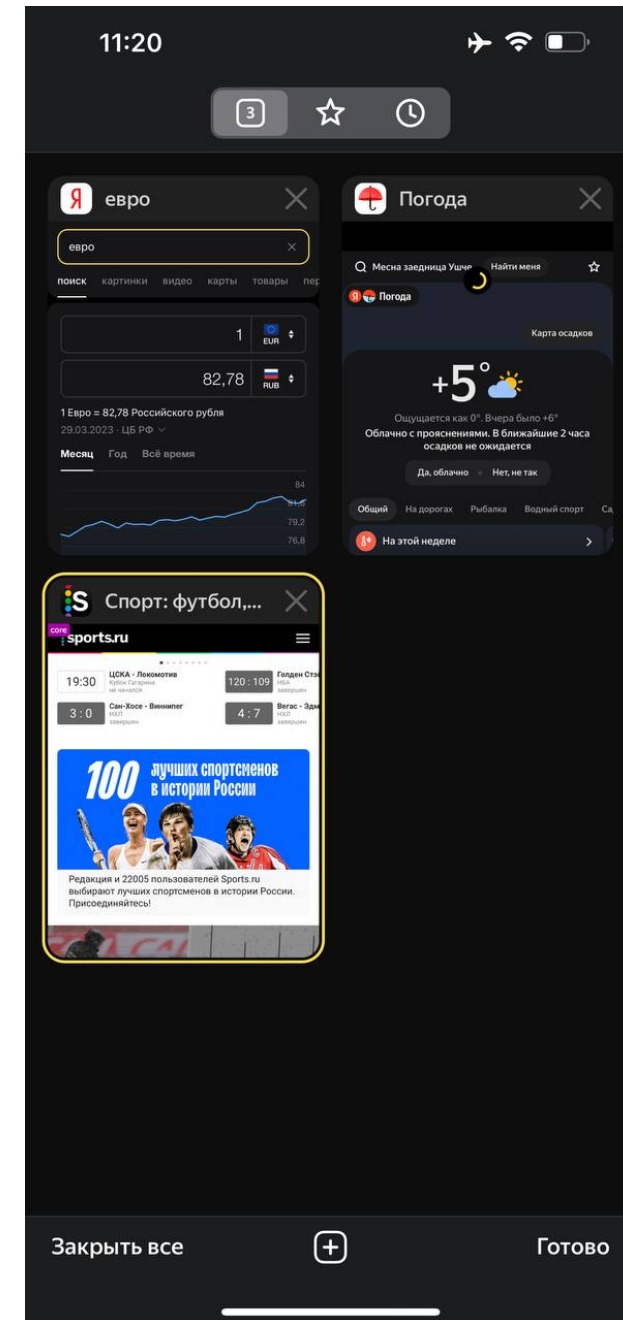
11:20

3

Я евро

евро

поиск картинки видео карты товары пер

1 EUR

82,78 RUB

1 Евро = 82,78 Российского рубля
29.03.2023 · ЦБ РФ

Месяц Год Всё время

84
81,6
79,2
76,8

Погода

Месна заедница Ушче Найти меня

Я Погода

Карта осадков

+5°

Ощущается как 0°. Вчера было +6°
Облачно с прояснениями. В ближайшие 2 часа осадков не ожидается

Да, облачно Нет, не так

Общий На дорогах Рыбалка Водный спорт Са

На этой неделе

S Спорт: футбол,...

core
sports.ru

19:30 ЦСКА - Локомотив Кубок Гагарина не начался
120 : 109 Голден Стэ НБА завершен
3 : 0 Сан-Хосе - Виннипег НХЛ завершен
4 : 7 Вегас - Эдм НХЛ завершен

100 лучших спортсменов в истории России

Редакция и 22005 пользователей Sports.ru выбирают лучших спортсменов в истории России. Присоединяйтесь!

Закрыть все

Готово